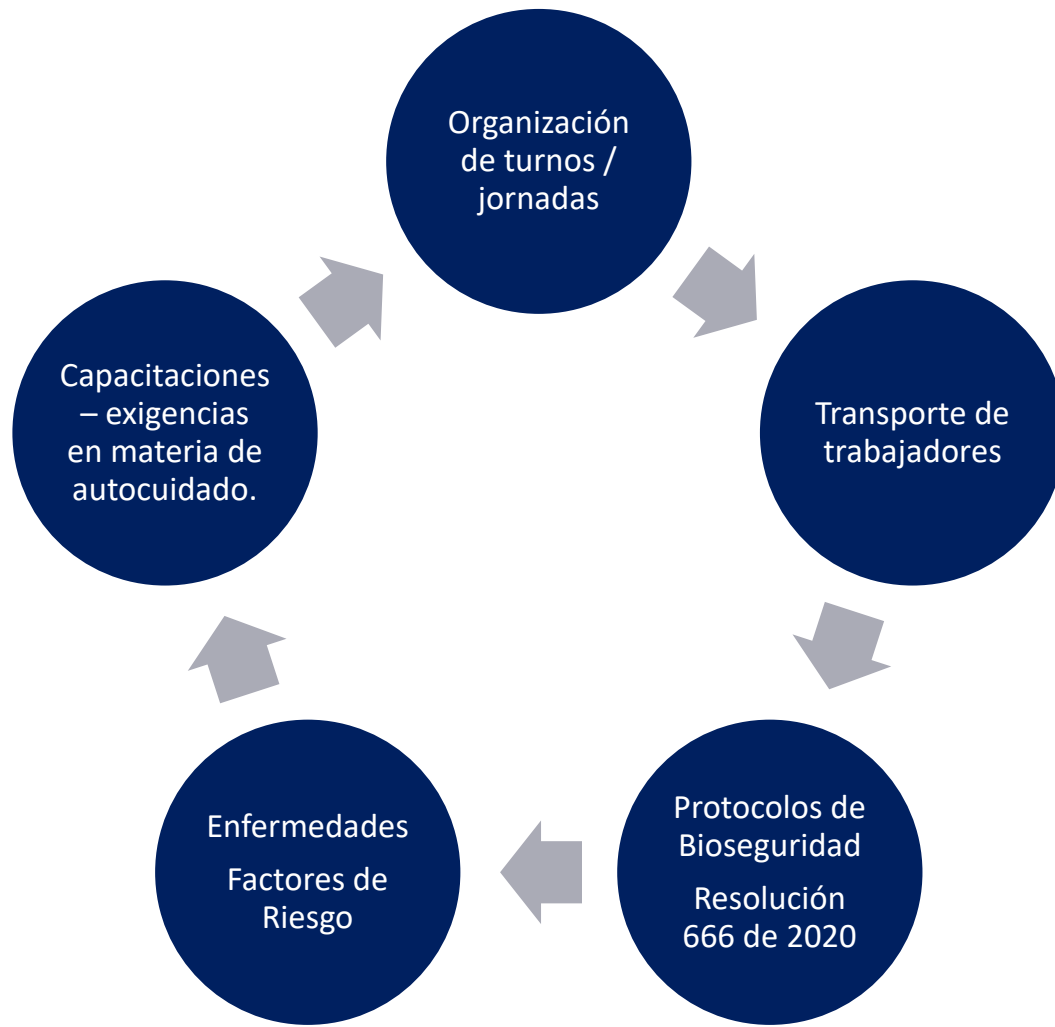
Organización de turnos / jornadas

Transporte de trabajadores

Protocolos de Bioseguridad

Resolución 666 de 2020

Enfermedades

Factores de Riesgo

Capacitaciones – exigencias en materia de autocuidado.